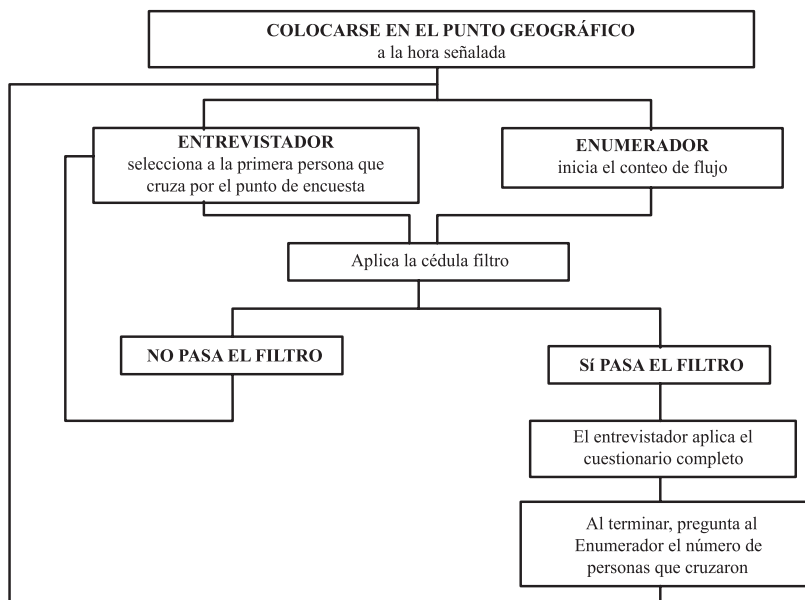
COLOCARSE EN EL PUNTO GEOGRÁFICO
a la hora señalada

ENTREVISTADOR
selecciona a la primera persona que cruza por el punto de encuesta

ENUMERADOR
inicia el conteo de flujo

Aplica la cédula filtro

NO PASA EL FILTRO

Sí PASA EL FILTRO

El entrevistador aplica el cuestionario completo

Al terminar, pregunta al Enumerador el número de personas que cruzaron